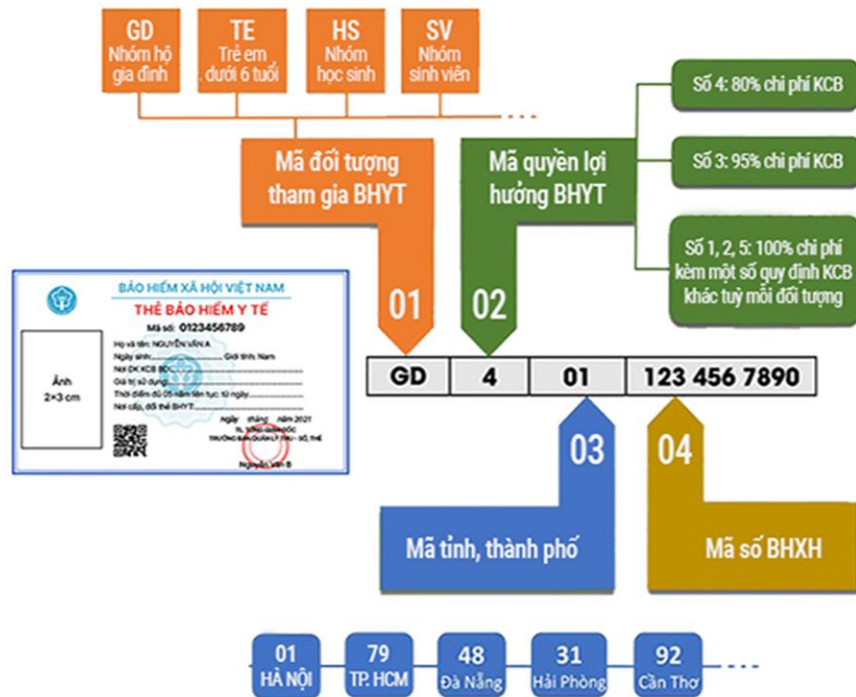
GD
Nhóm hộ gia đình

TE
Trẻ em dưới 6 tuổi

HS
Nhóm học sinh

SV
Nhóm sinh viên

...

Mã đối tượng tham gia BHYT

Mã quyền lợi hưởng BHYT

Số 4: 80% chi phí KCB

Số 3: 95% chi phí KCB

Số 1, 2, 5: 100% chi phí kèm một số quy định KCB khác tuỳ mỗi đối tượng

BẢO HIỂM XÃ HỘI VIỆT NAM
THẺ BẢO HIỂM Y TẾ
Mã số: 0123456789
Ảnh 2×3 cm
Họ và tên: NGUYỄN VĂN A
Ngày sinh: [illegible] Giới tính: Nam
Nơi ĐK KCB BĐ: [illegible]
Giá trị sử dụng: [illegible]
Thời điểm đủ 05 năm liên tục: từ ngày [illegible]
Nơi cấp, đổi thẻ BHYT: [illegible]
Ngày tháng năm 2021
TL. TỔNG GIÁM ĐỐC
TRƯỞNG BAN QUẢN LÝ THU - SỔ, THẺ
Nguyễn Văn B

01

02

| GD | 4 | 01 | 123 456 7890 |
|---|---|---|---|

03

04

Mã tỉnh, thành phố

Mã số BHXH

01 HÀ NỘI
79 TP. HCM
48 Đà Nẵng
31 Hải Phòng
92 Cần Thơ
...